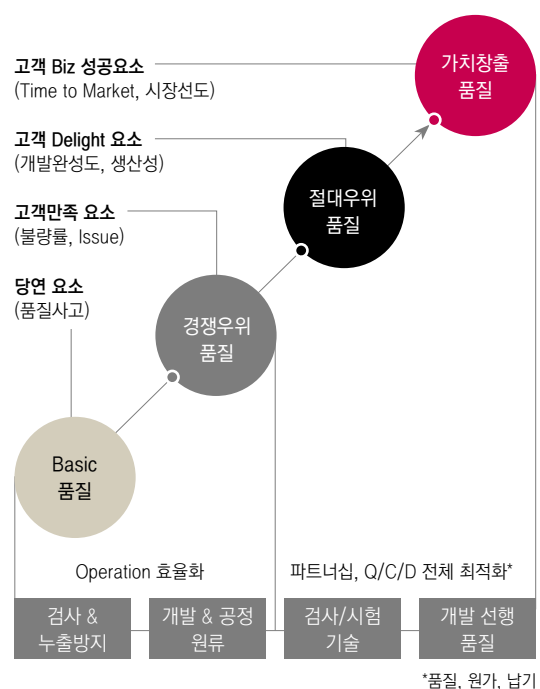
고객 Biz 성공요소
(Time to Market, 시장선도)

고객 Delight 요소
(개발완성도, 생산성)

고객만족 요소
(불량률, Issue)

당연 요소
(품질사고)

가치창출
품질

절대우위
품질

경쟁우위
품질

Basic
품질

Operation 효율화

파트너십, Q/C/D 전체 최적화*

검사 &
누출방지

개발 & 공정
원류

검사/시험
기술

개발 선행
품질

*품질, 원가, 납기